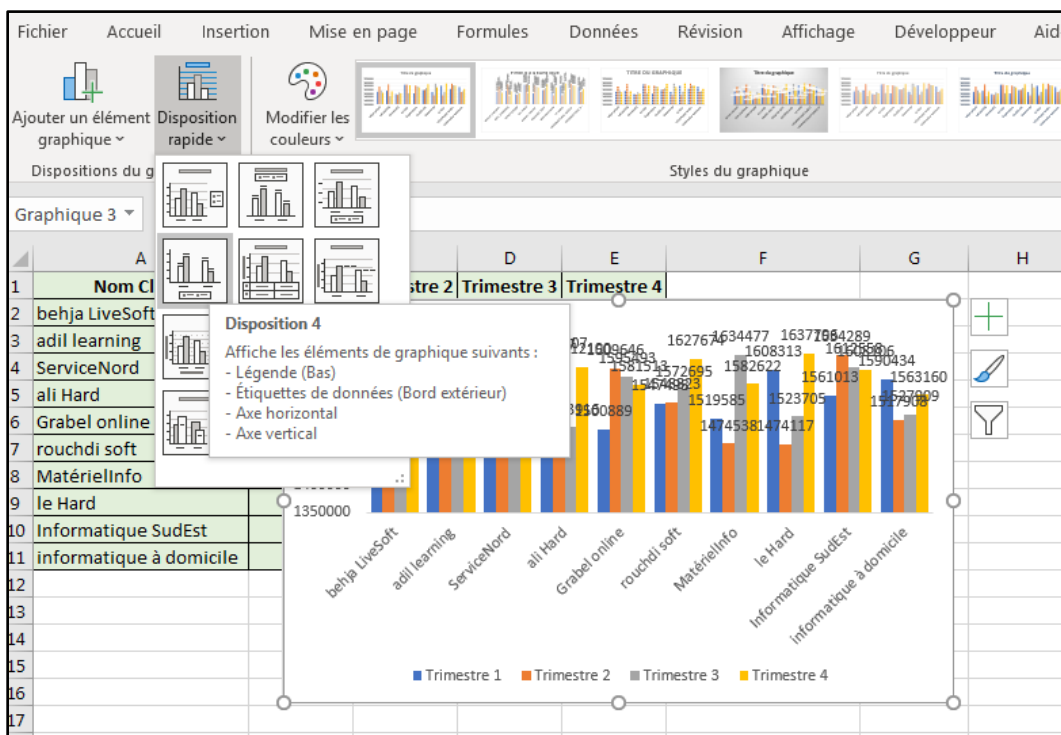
Fichier Accueil Insertion Mise en page Formules Données Révision Affichage Développeur Aid

Ajouter un élément graphique
Disposition rapide
Modifier les couleurs

Dispositions du g
Styles du graphique

Graphique 3

A D E F G H

1 Nom Cl stre 2 Trimestre 3 Trimestre 4
2 behja LiveSoft
3 adil learning
4 ServiceNord
5 ali Hard
6 Grabel online
7 rouchdi soft
8 MatérielInfo
9 le Hard
10 Informatique SudEst
11 informatique à domicile
12
13
14
15
16
17

Disposition 4
Affiche les éléments de graphique suivants :
- Légende (Bas)
- Étiquettes de données (Bord extérieur)
- Axe horizontal
- Axe vertical

1350000

1627674 1634477 1637 1608313 1582622 1572695 1519585 1474538 1474117 1523705 1561013 1590434 1563160 1560889

behja LiveSoft adil learning ServiceNord ali Hard Grabel online rouchdi soft MatérielInfo le Hard Informatique SudEst informatique à domicile

Trimestre 1 Trimestre 2 Trimestre 3 Trimestre 4